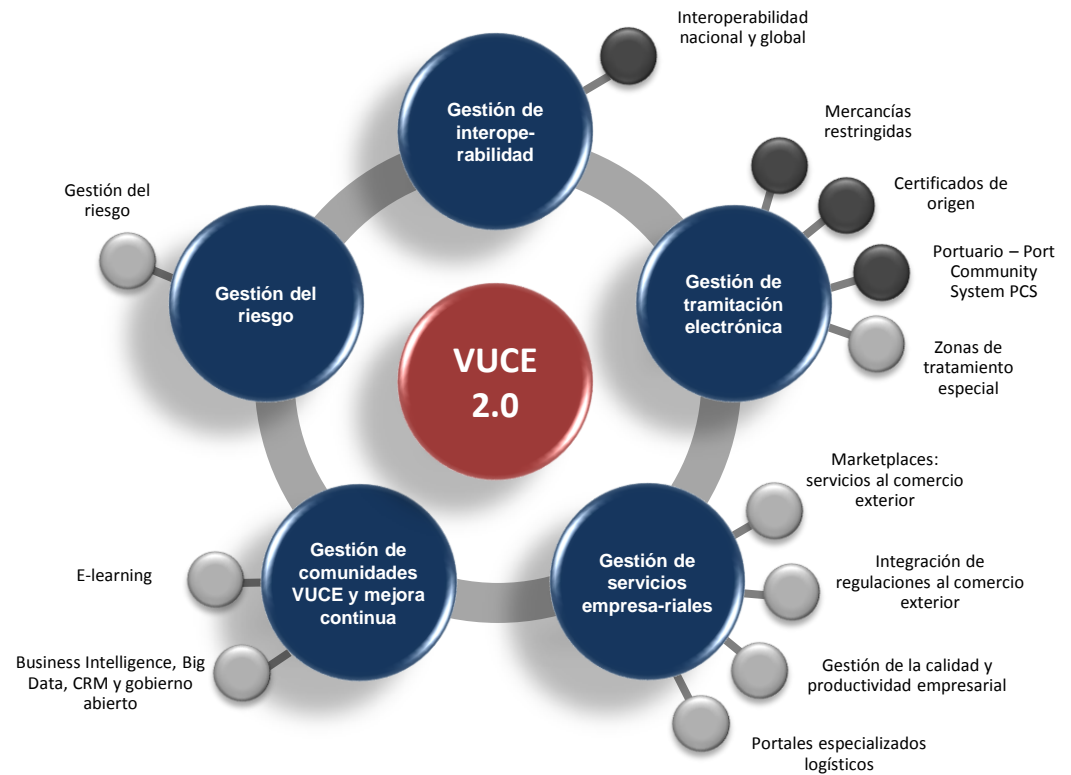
VUCE 2.0

Gestión de interoperabilidad

Interoperabilidad nacional y global

Gestión de tramitación electrónica

Mercancías restringidas

Certificados de origen

Portuario – Port Community System PCS

Zonas de tratamiento especial

Gestión de servicios empresa-riales

Marketplaces: servicios al comercio exterior

Integración de regulaciones al comercio exterior

Gestión de la calidad y productividad empresarial

Portales especializados logísticos

Gestión de comunidades VUCE y mejora continua

E-learning

Business Intelligence, Big Data, CRM y gobierno abierto

Gestión del riesgo

Gestión del riesgo